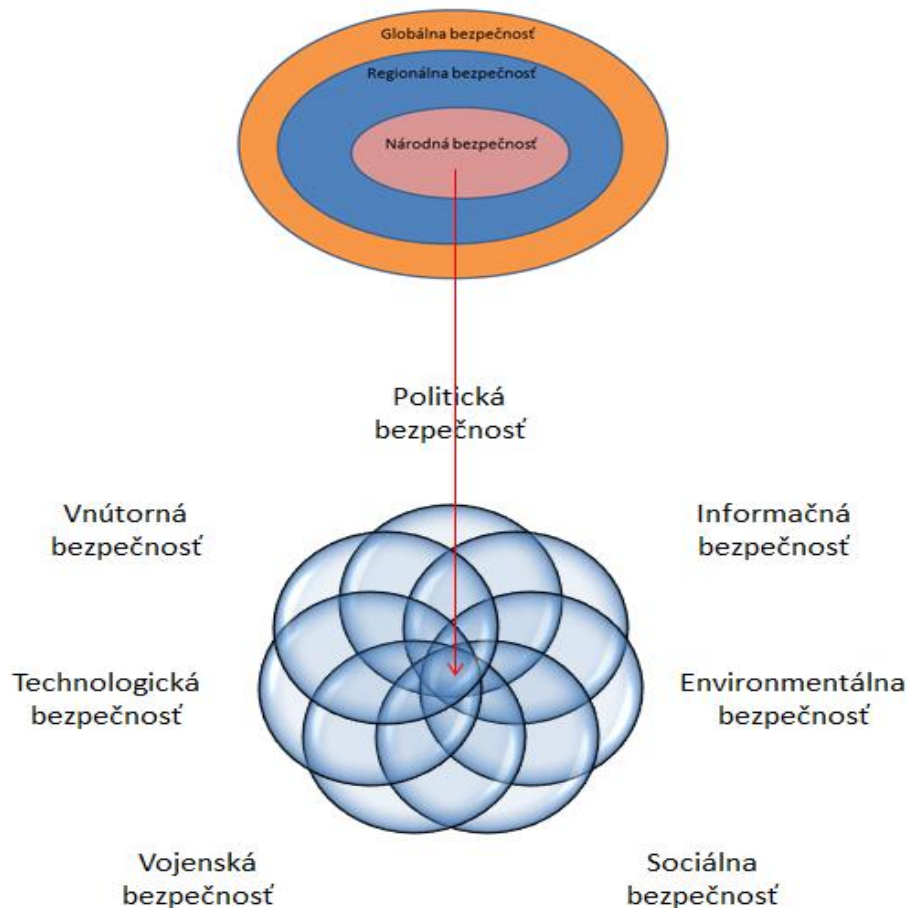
Globálna bezpečnosť

Regionálna bezpečnosť

Národná bezpečnosť

Politická bezpečnosť

Vnútorná bezpečnosť

Informačná bezpečnosť

Technologická bezpečnosť

Environmentálna bezpečnosť

Vojenská bezpečnosť

Sociálna bezpečnosť